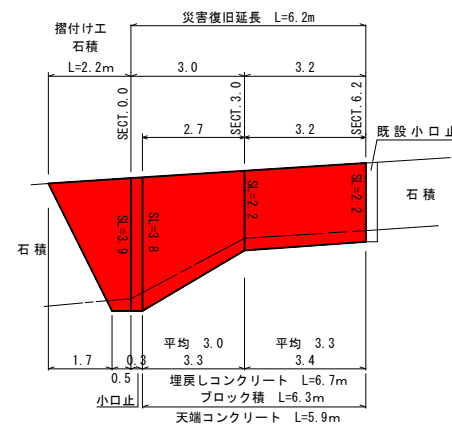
災害復旧延長　L=6.2m

摺付け工
石積

L=2.2m　3.0　3.2

SECT.0.0　SECT.3.0　SECT.6.2

2.7　3.2

既設小口止

石積

SL=3.9　SL=3.8　SL=2.2　SL=2.2

石積

平均　3.0　平均　3.3

1.7　0.3　3.3　3.4

0.5

埋戻しコンクリート　L=6.7m
ブロック積　L=6.3m

小口止

天端コンクリート　L=5.9m